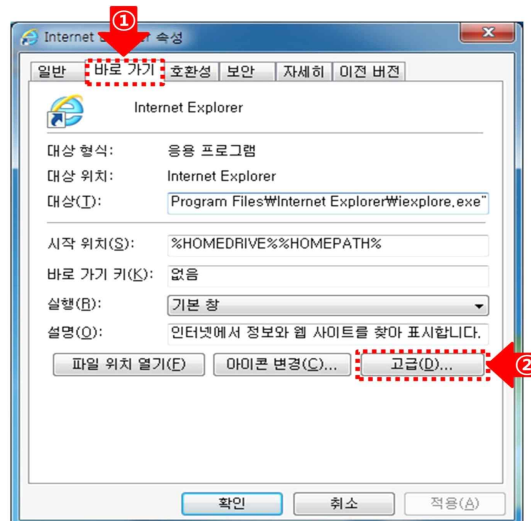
Internet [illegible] 속성

①

일반 | 바로 가기 | 호환성 | 보안 | 자세히 | 이전 버전

Internet Explorer

대상 형식: 응용 프로그램

대상 위치: Internet Explorer

대상(T): Program Files₩Internet Explorer₩iexplore.exe"

시작 위치(S): %HOMEDRIVE%%HOMEPATH%

바로 가기 키(K): 없음

실행(R): 기본 창

설명(O): 인터넷에서 정보와 웹 사이트를 찾아 표시합니다.

파일 위치 열기(F) | 아이콘 변경(C)... | 고급(D)...

②

확인 | 취소 | 적용(A)